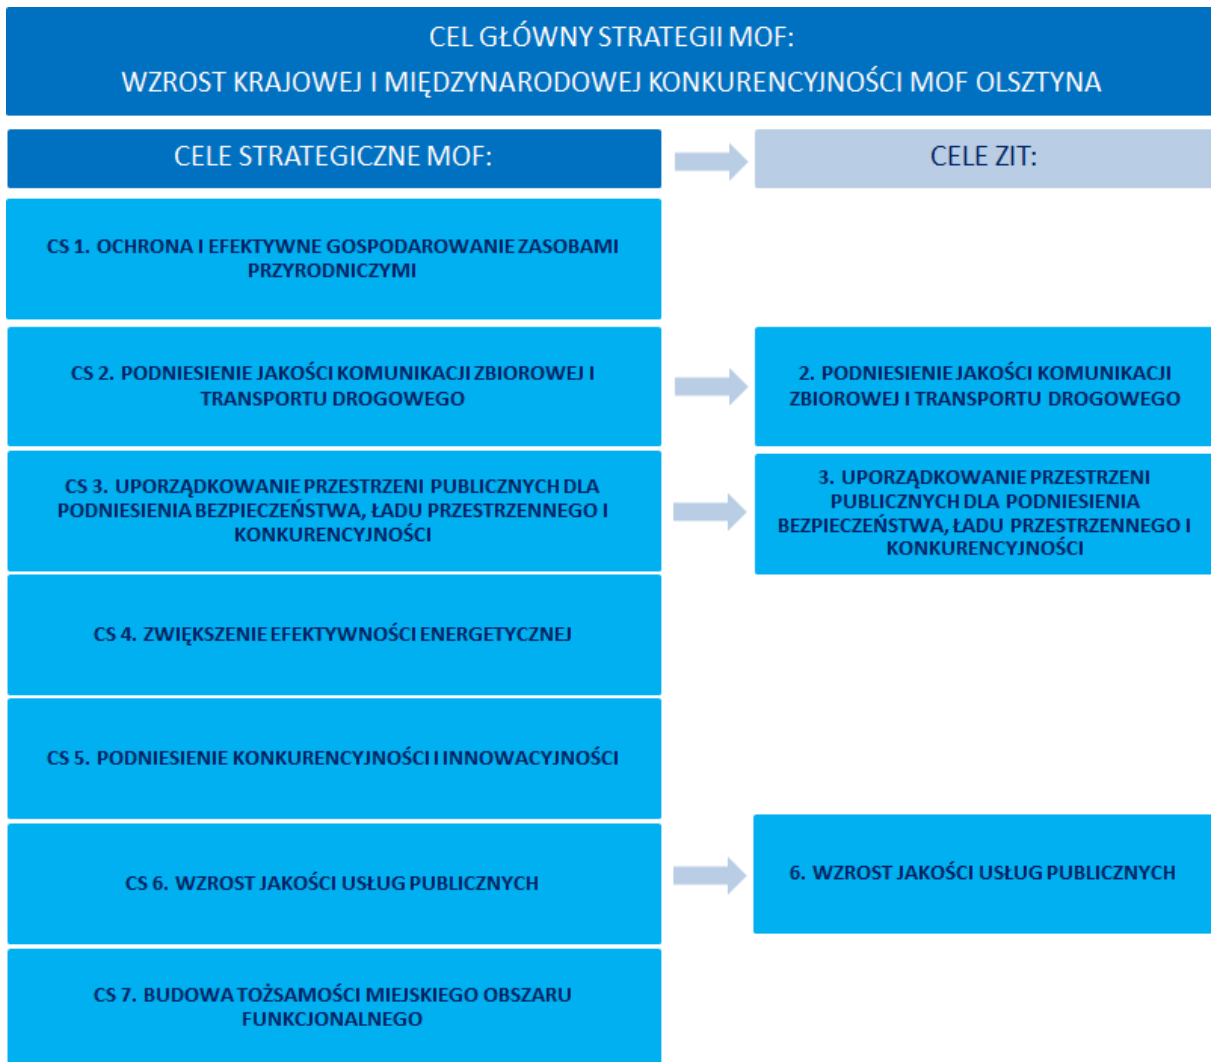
CEL GŁÓWNY STRATEGII MOF:
WZROST KRAJOWEJ I MIĘDZYNARODOWEJ KONKURENCYJNOŚCI MOF OLSZTYNA

CELE STRATEGICZNE MOF:

CELE ZIT:

CS 1. OCHRONA I EFEKTYWNE GOSPODAROWANIE ZASOBAMI PRZYRODNICZYMI

CS 2. PODNIESIENIE JAKOŚCI KOMUNIKACJI ZBIOROWEJ I TRANSPORTU DROGOWEGO

2. PODNIESIENIE JAKOŚCI KOMUNIKACJI ZBIOROWEJ I TRANSPORTU DROGOWEGO

CS 3. UPORZĄDKOWANIE PRZESTRZENI PUBLICZNYCH DLA PODNIESIENIA BEZPIECZEŃSTWA, ŁADU PRZESTRZENNEGO I KONKURENCYJNOŚCI

3. UPORZĄDKOWANIE PRZESTRZENI PUBLICZNYCH DLA PODNIESIENIA BEZPIECZEŃSTWA, ŁADU PRZESTRZENNEGO I KONKURENCYJNOŚCI

CS 4. ZWIĘKSZENIE EFEKTYWNOŚCI ENERGETYCZNEJ

CS 5. PODNIESIENIE KONKURENCYJNOŚCI I INNOWACYJNOŚCI

CS 6. WZROST JAKOŚCI USŁUG PUBLICZNYCH

6. WZROST JAKOŚCI USŁUG PUBLICZNYCH

CS 7. BUDOWA TOŻSAMOŚCI MIEJSKIEGO OBSZARU FUNKCJONALNEGO